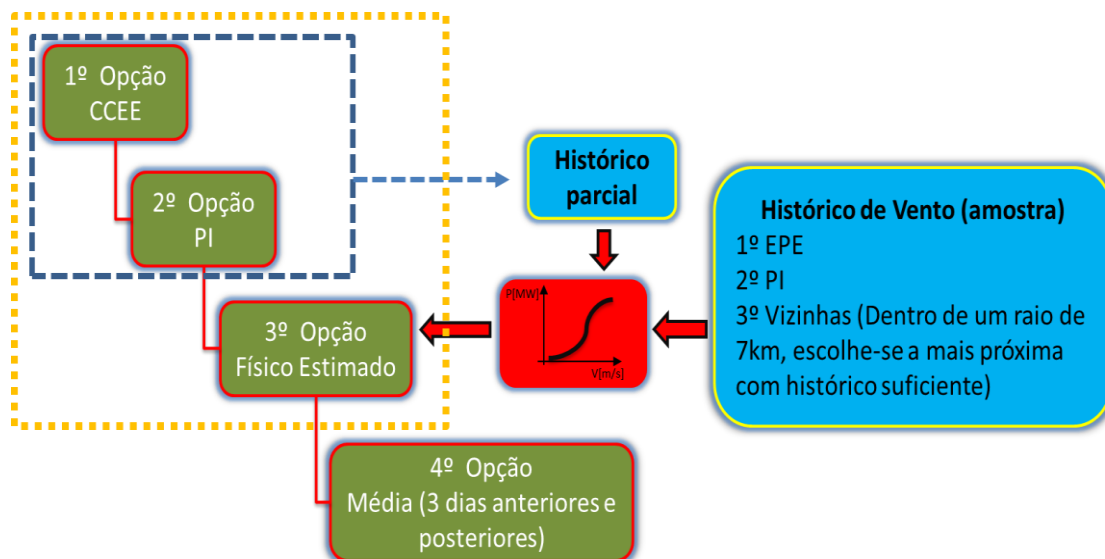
1º Opção
CCEE

2º Opção
PI

Histórico parcial

Histórico de Vento (amostra)
1º EPE
2º PI
3º Vizinhas (Dentro de um raio de 7km, escolhe-se a mais próxima com histórico suficiente)

P[MW]
V[m/s]

3º Opção
Físico Estimado

4º Opção
Média (3 dias anteriores e posteriores)